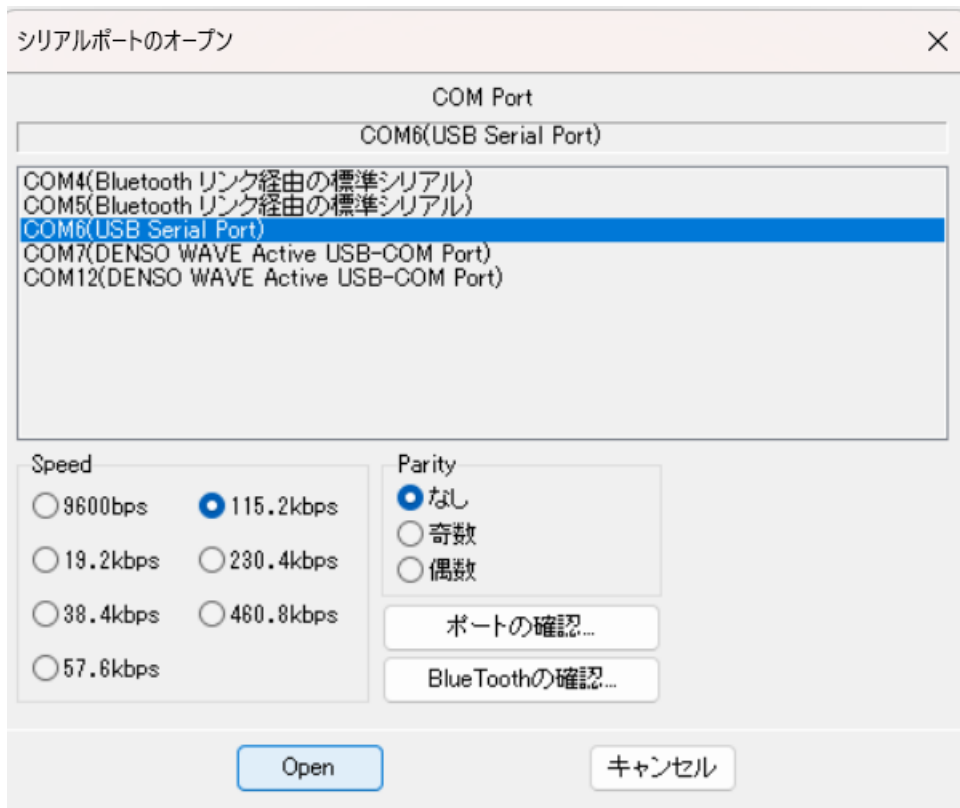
シリアルポートのオープン ×

COM Port

COM6(USB Serial Port)

COM4(Bluetooth リンク経由の標準シリアル)
COM5(Bluetooth リンク経由の標準シリアル)
COM6(USB Serial Port)
COM7(DENSO WAVE Active USB-COM Port)
COM12(DENSO WAVE Active USB-COM Port)

Speed
9600bps
115.2kbps
19.2kbps
230.4kbps
38.4kbps
460.8kbps
57.6kbps

Parity
なし
奇数
偶数

ポートの確認...

BlueToothの確認...

Open

キャンセル